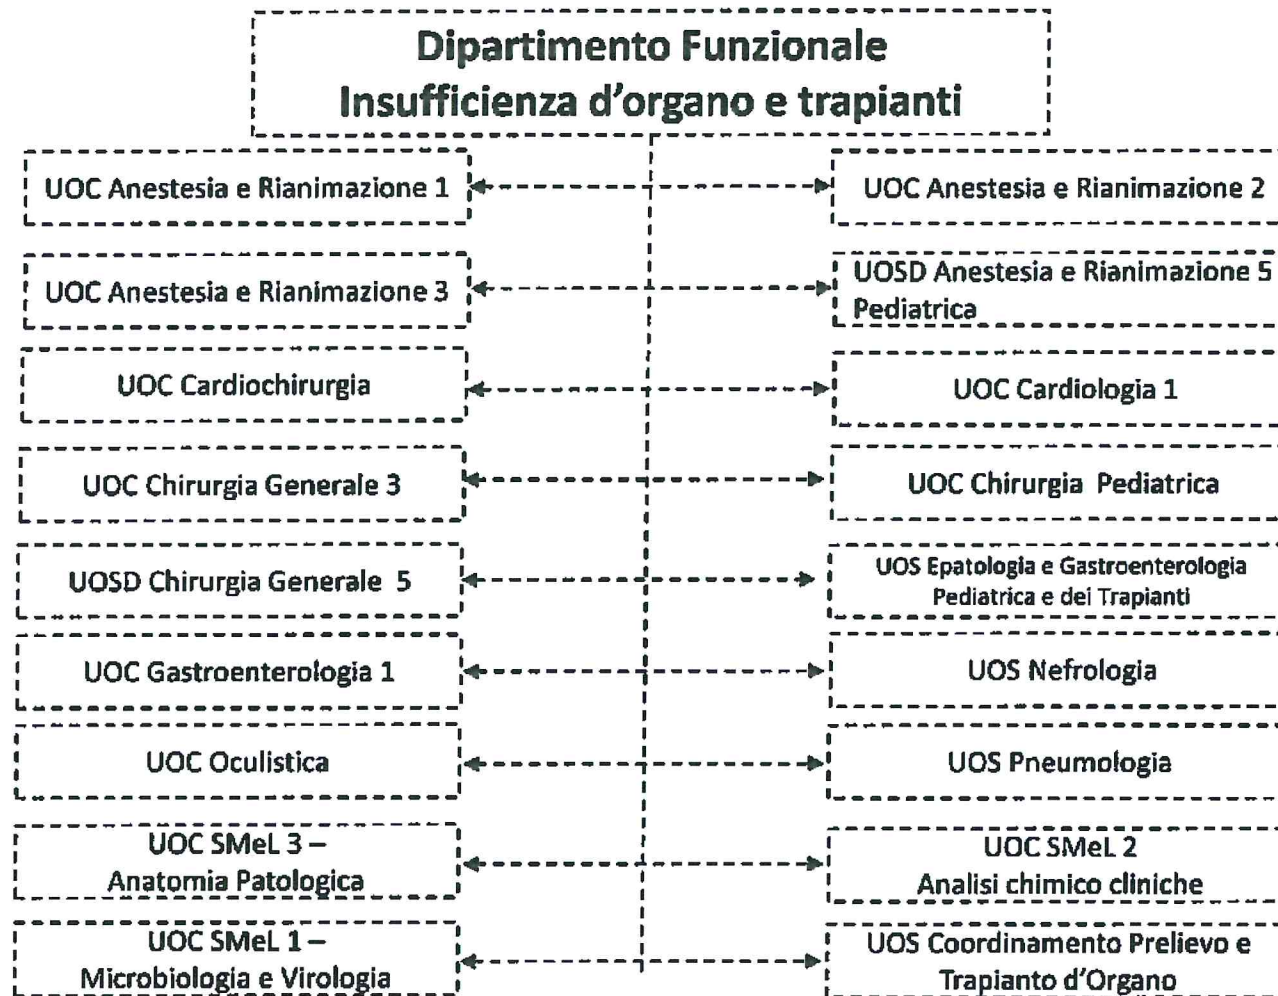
Dipartimento Funzionale
Insufficienza d'organo e trapianti

UOC Anestesia e Rianimazione 1

UOC Anestesia e Rianimazione 2

UOC Anestesia e Rianimazione 3

UOSD Anestesia e Rianimazione 5 Pediatrica

UOC Cardiochirurgia

UOC Cardiologia 1

UOC Chirurgia Generale 3

UOC Chirurgia Pediatrica

UOSD Chirurgia Generale 5

UOS Epatologia e Gastroenterologia Pediatrica e dei Trapianti

UOC Gastroenterologia 1

UOS Nefrologia

UOC Oculistica

UOS Pneumologia

UOC SMeL 3 – Anatomia Patologica

UOC SMeL 2 Analisi chimico cliniche

UOC SMeL 1 – Microbiologia e Virologia

UOS Coordinamento Prelievo e Trapianto d'Organo